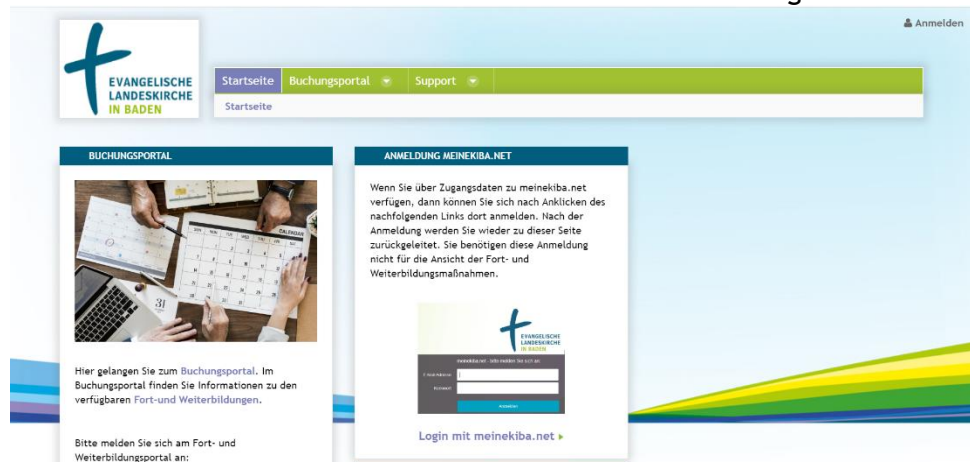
Anmelden

EVANGELISCHE LANDESKIRCHE IN BADEN

Startseite Buchungsportal Support

Startseite

BUCHUNGSPORTAL

Hier gelangen Sie zum Buchungsportal. Im Buchungsportal finden Sie Informationen zu den verfügbaren Fort-und Weiterbildungen.

Bitte melden Sie sich am Fort- und Weiterbildungsportal an:

ANMELDUNG MEINEKIBA.NET

Wenn Sie über Zugangsdaten zu meinekiba.net verfügen, dann können Sie sich nach Anklicken des nachfolgenden Links dort anmelden. Nach der Anmeldung werden Sie wieder zu dieser Seite zurückgeleitet. Sie benötigen diese Anmeldung nicht für die Ansicht der Fort- und Weiterbildungsmaßnahmen.

EVANGELISCHE LANDESKIRCHE IN BADEN

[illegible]

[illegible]

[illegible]

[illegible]

Login mit meinekiba.net